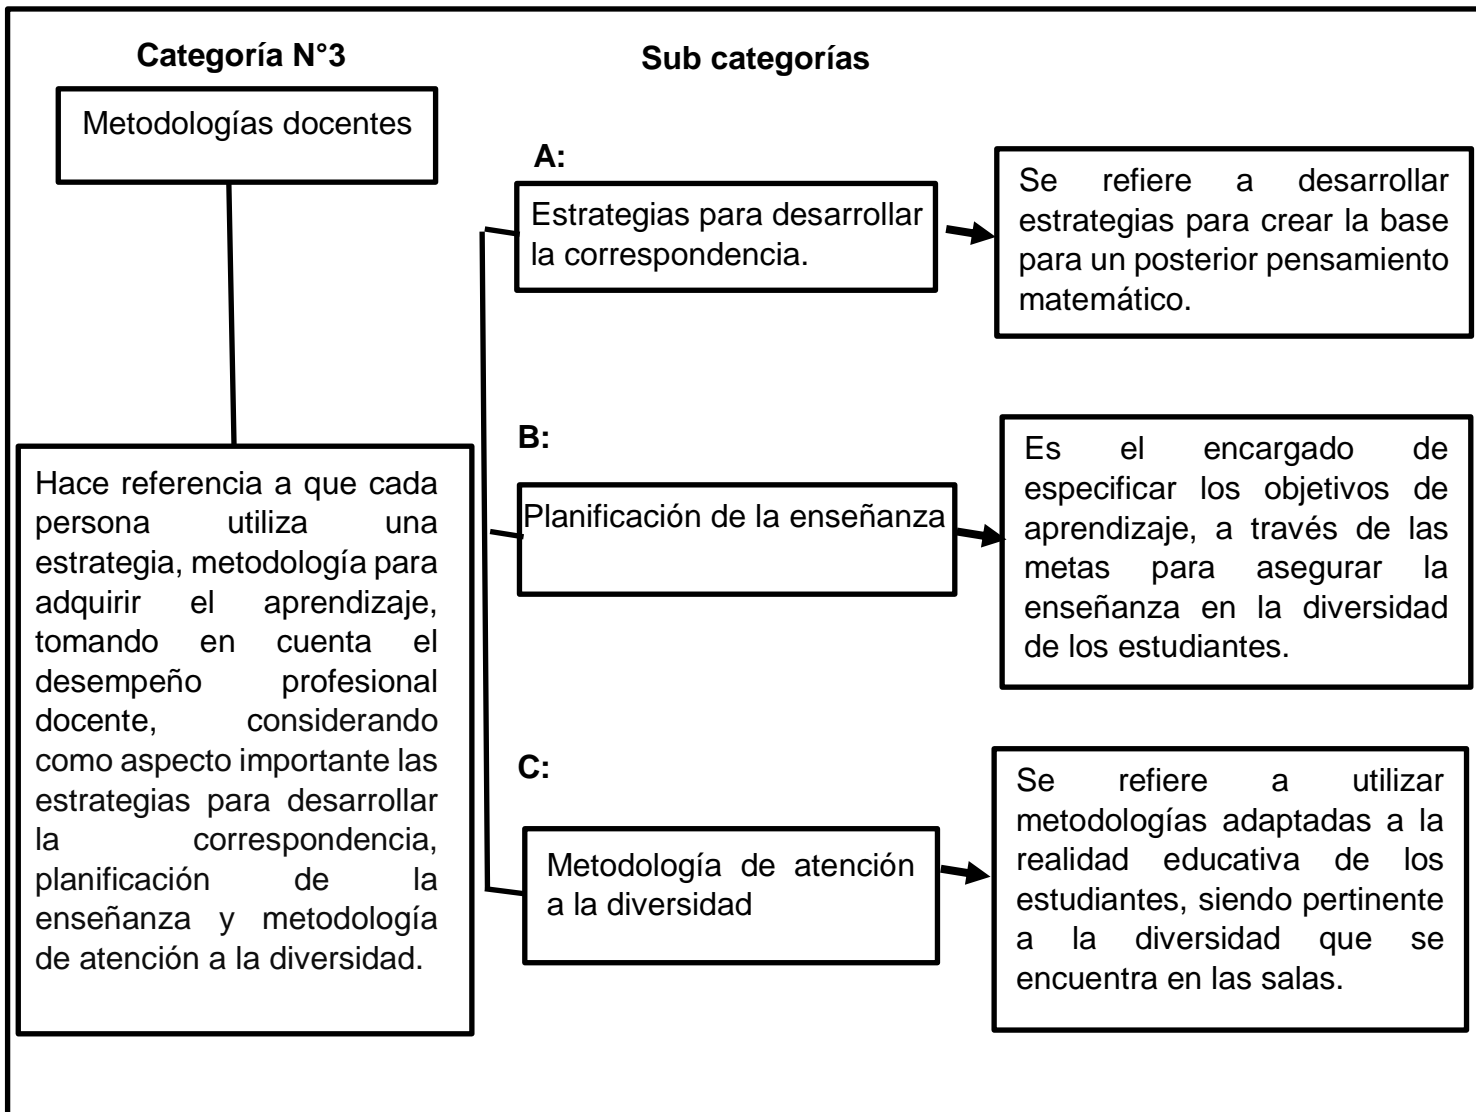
Categoría N°3

Metodologías docentes

Hace referencia a que cada persona utiliza una estrategia, metodología para adquirir el aprendizaje, tomando en cuenta el desempeño profesional docente, considerando como aspecto importante las estrategias para desarrollar la correspondencia, planificación de la enseñanza y metodología de atención a la diversidad.

Sub categorías

A:

Estrategias para desarrollar la correspondencia.

Se refiere a desarrollar estrategias para crear la base para un posterior pensamiento matemático.

B:

Planificación de la enseñanza

Es el encargado de especificar los objetivos de aprendizaje, a través de las metas para asegurar la enseñanza en la diversidad de los estudiantes.

C:

Metodología de atención a la diversidad

Se refiere a utilizar metodologías adaptadas a la realidad educativa de los estudiantes, siendo pertinente a la diversidad que se encuentra en las salas.